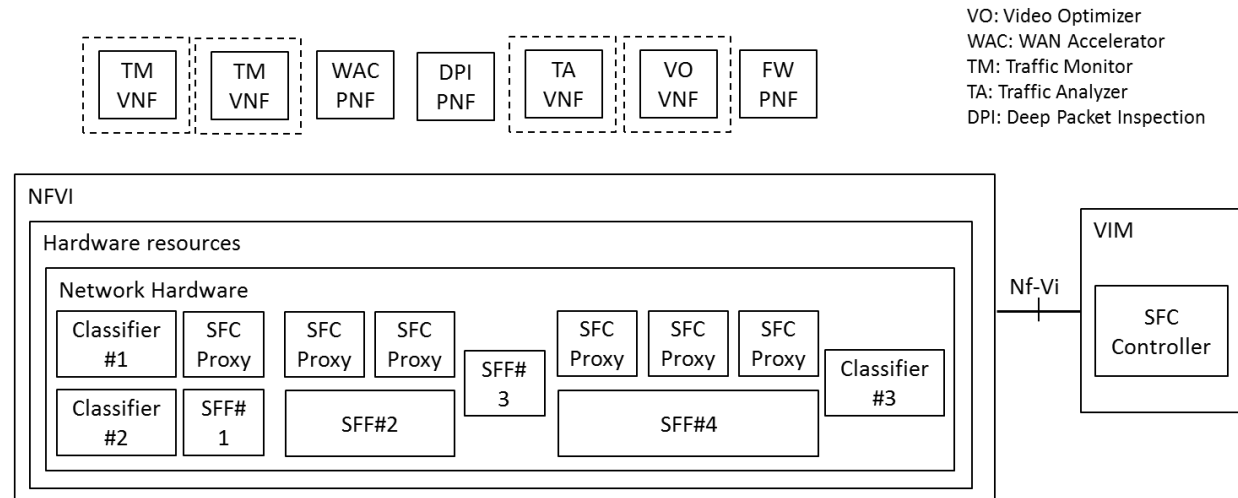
TM VNF

TM VNF

WAC PNF

DPI PNF

TA VNF

VO VNF

FW PNF

VO: Video Optimizer
WAC: WAN Accelerator
TM: Traffic Monitor
TA: Traffic Analyzer
DPI: Deep Packet Inspection

NFVI

Hardware resources

Network Hardware

Classifier #1

SFC Proxy

Classifier #2

SFF# 1

SFC Proxy

SFC Proxy

SFF#2

SFF# 3

SFC Proxy

SFC Proxy

SFC Proxy

SFF#4

Classifier #3

Nf-Vi

VIM

SFC Controller